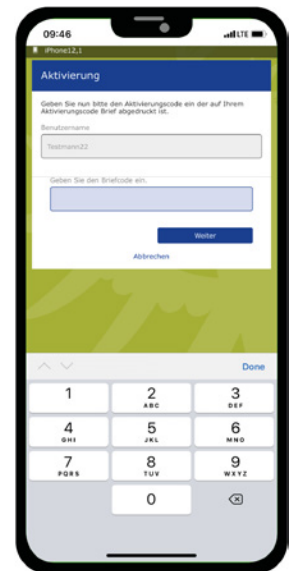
09:46
LTE

iPhone12,1

Aktivierung

Geben Sie nun bitte den Aktivierungscode ein der auf Ihrem Aktivierungscode Brief abgedruckt ist.

Benutzername

Testmann22

Geben Sie den Briefcode ein.

Weiter

Abbrechen

Done

1

2
ABC

3
DEF

4
GHI

5
JKL

6
MNO

7
PQRS

8
TUV

9
WXYZ

0